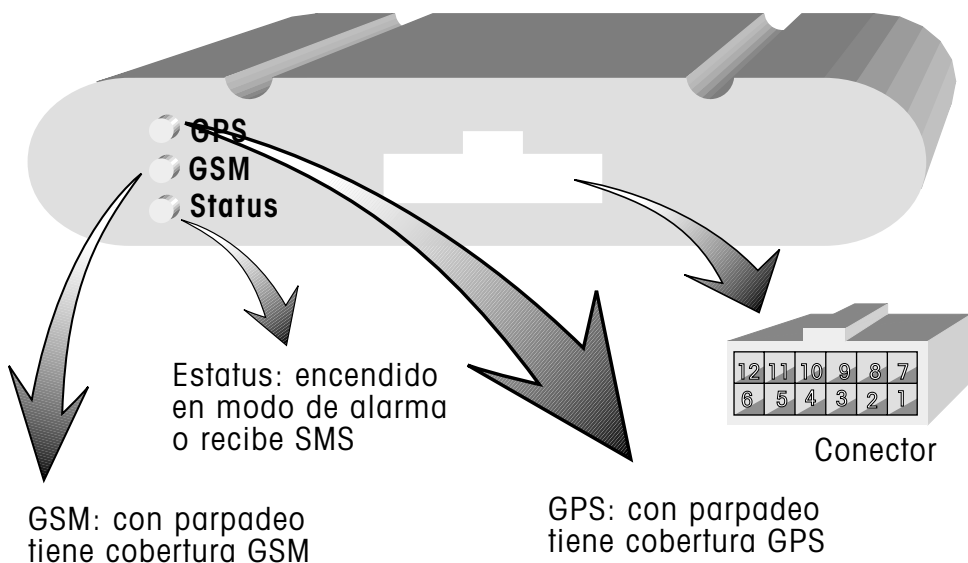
GPS
GSM
Status

Estatus: encendido en modo de alarma o recibe SMS

| 12 | 11 | 10 | 9 | 8 | 7 |
|---|---|---|---|---|---|
| 6 | 5 | 4 | 3 | 2 | 1 |

Conector

GSM: con parpadeo tiene cobertura GSM

GPS: con parpadeo tiene cobertura GPS